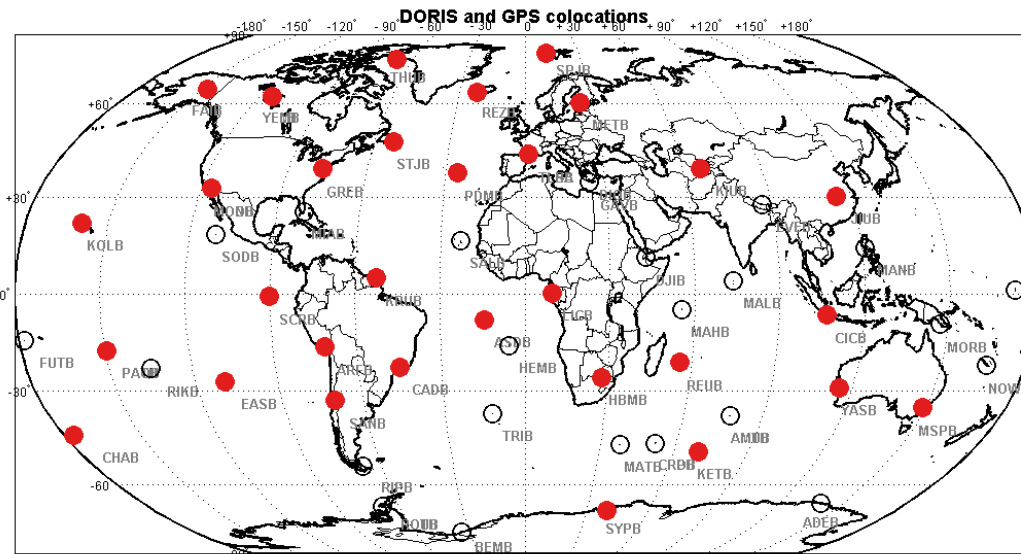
DORIS and GPS colocations

-180° -150° -120° -90° -60° -30° 0° +30° +60° +90° +120° +150° +180°

+90°
+60°
+30°
0°
-30°
-60°

THUB
SPJB
FAIB
YELB
REZB
METB
STJB
GREB
TLSB
PDMB
GAVB
KITB
WUHB
MONB
KOLB
MIAB
SODB
SAKB
EVEB
MANB
KRUB
DJIB
MALB
SCRB
LICB
MAHB
CICB
ASDB
FUTB
PAPB
AREB
HEMB
MORB
CADB
REUB
RIKB
EASB
HBMB
NOUB
YASB
TRIB
SANB
AMUB
MSPB
CHAB
MATB
CROB
KETB
RIOB
SYPB
DIOB
ADEB
BEMB